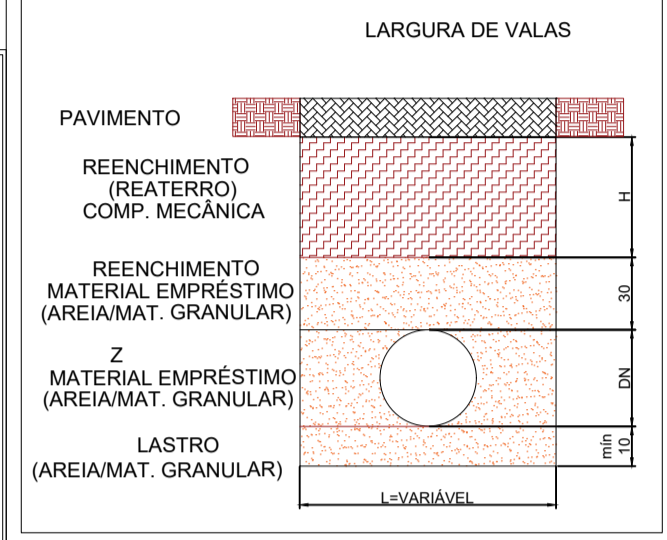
LARGURA DE VALAS

PAVIMENTO

REENCHIMENTO
(REATERRO)
COMP. MECÂNICA

H

REENCHIMENTO
MATERIAL EMPRÉSTIMO
(AREIA/MAT. GRANULAR)

30

Z
MATERIAL EMPRÉSTIMO
(AREIA/MAT. GRANULAR)

DN

LASTRO
(AREIA/MAT. GRANULAR)

mín
10

L=VARIÁVEL